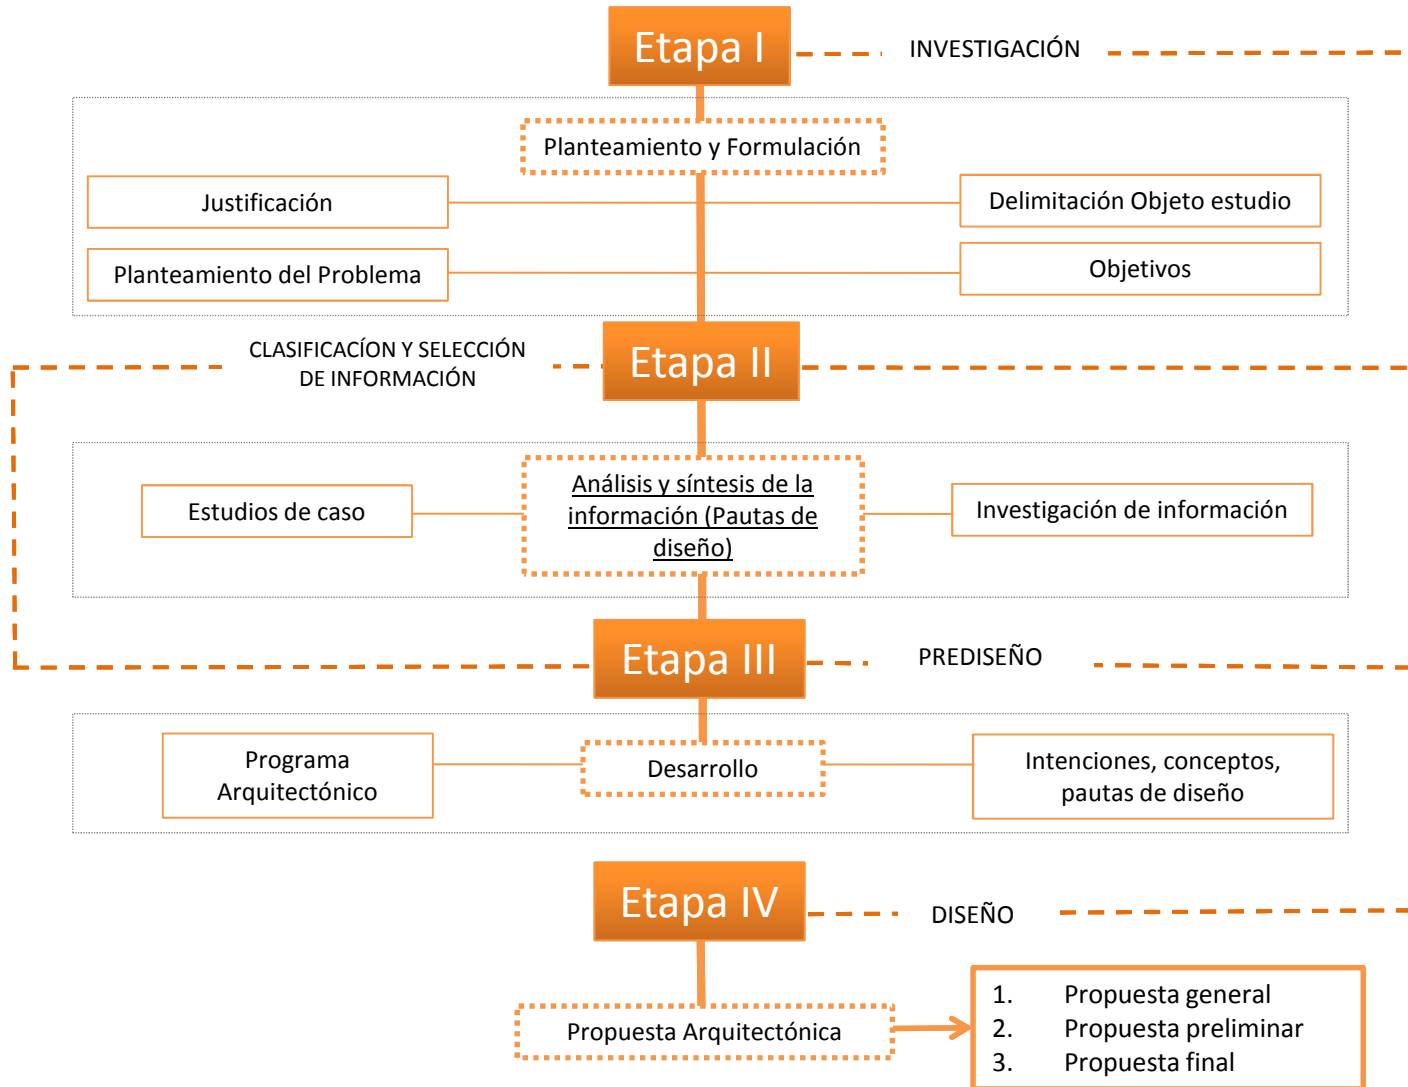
Etapa I

INVESTIGACIÓN

Planteamiento y Formulación

Justificación

Delimitación Objeto estudio

Planteamiento del Problema

Objetivos

CLASIFICACÍON Y SELECCIÓN DE INFORMACIÓN

Etapa II

Estudios de caso

Análisis y síntesis de la información (Pautas de diseño)

Investigación de información

Etapa III

PREDISEÑO

Programa Arquitectónico

Desarrollo

Intenciones, conceptos, pautas de diseño

Etapa IV

DISEÑO

Propuesta Arquitectónica

1. Propuesta general
2. Propuesta preliminar
3. Propuesta final